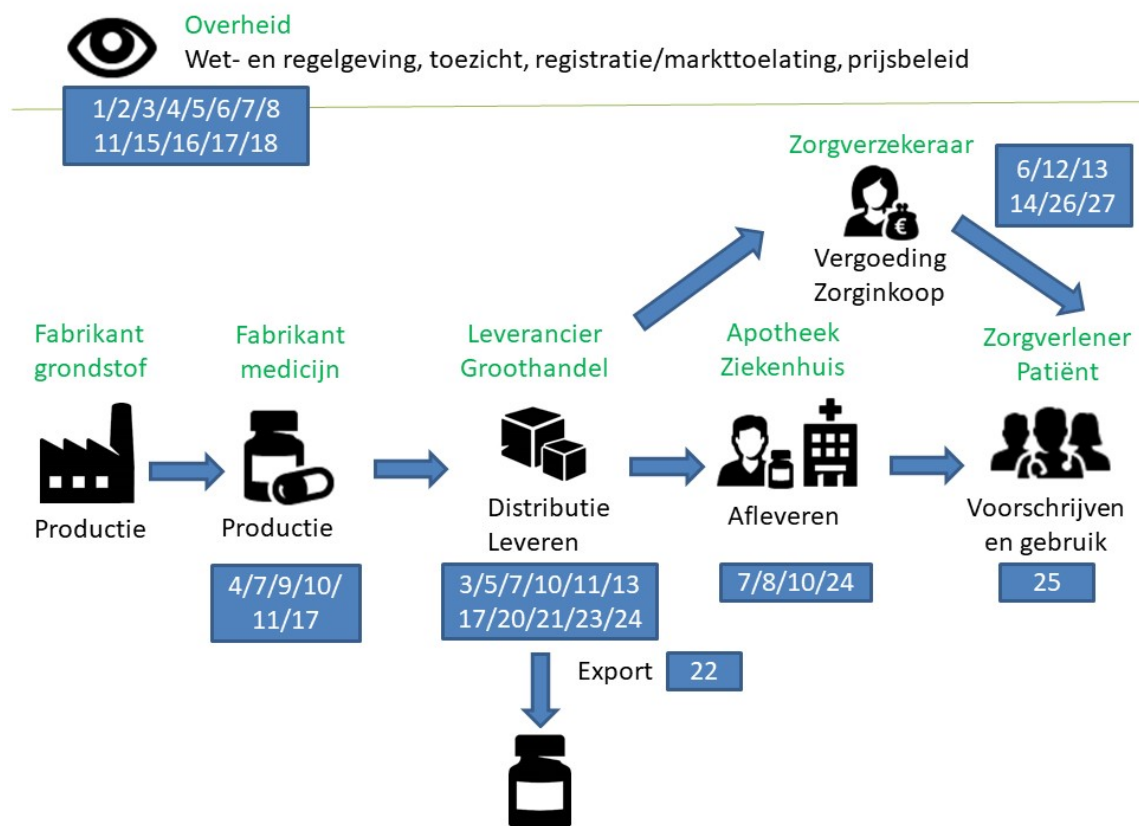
Overheid
Wet- en regelgeving, toezicht, registratie/markttoelating, prijsbeleid

1/2/3/4/5/6/7/8
11/15/16/17/18

Zorgverzekeraar

6/12/13
14/26/27

Vergoeding
Zorginkoop

Fabrikant grondstof

Fabrikant medicijn

Leverancier Groothandel

Apotheek Ziekenhuis

Zorgverlener Patiënt

Productie

Productie

Distributie
Leveren

Afleveren

Voorschrijven en gebruik

4/7/9/10/
11/17

3/5/7/10/11/13
17/20/21/23/24

7/8/10/24

25

Export 22